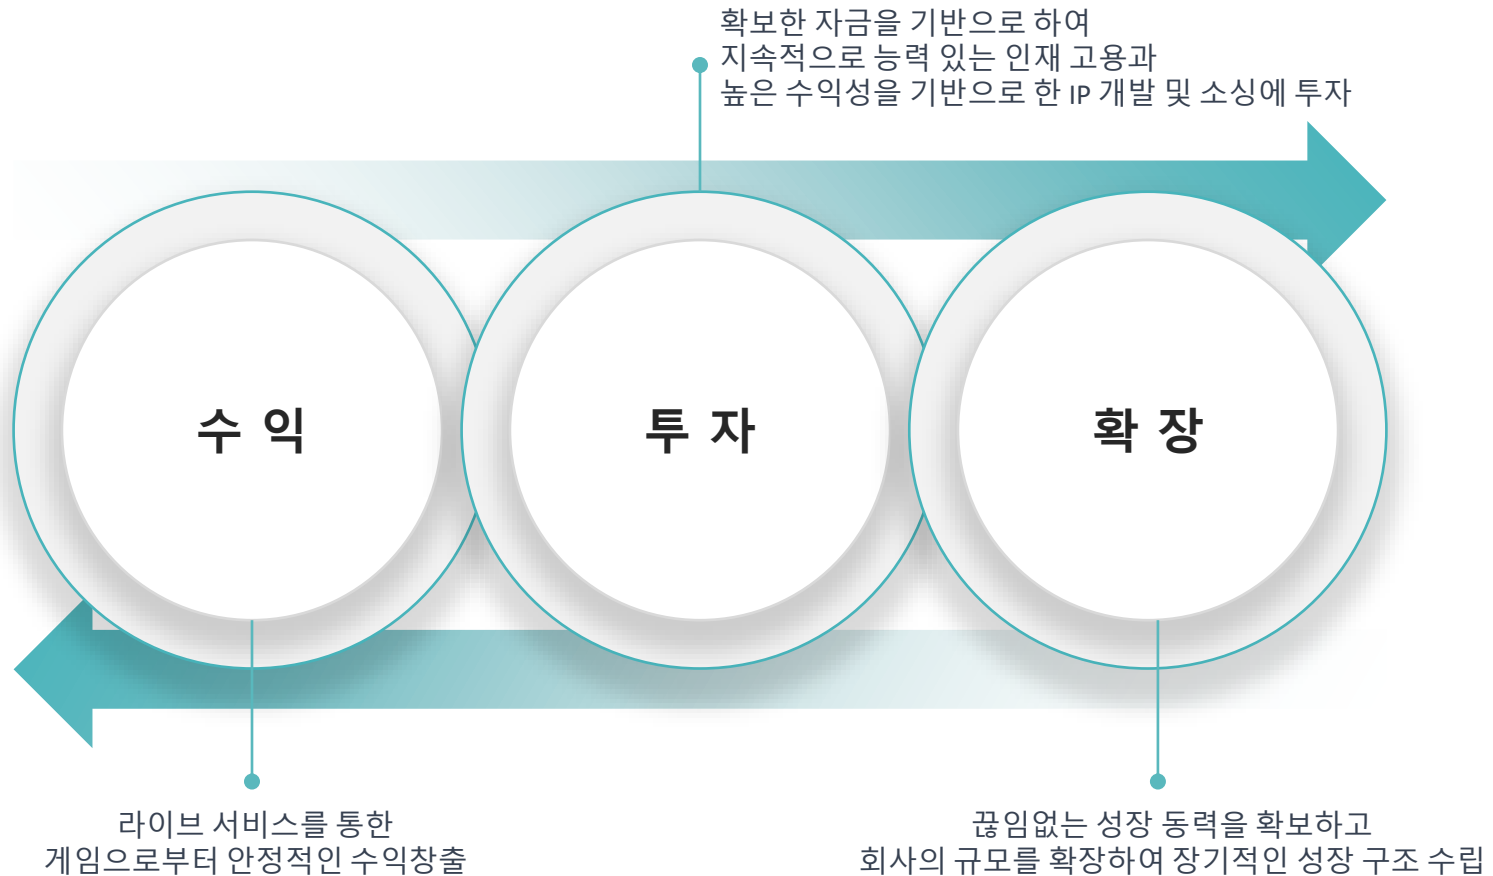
확보한 자금을 기반으로 하여
지속적으로 능력 있는 인재 고용과
높은 수익성을 기반으로 한 IP 개발 및 소싱에 투자

수 익

투 자

확 장

라이브 서비스를 통한
게임으로부터 안정적인 수익창출

끊임없는 성장 동력을 확보하고
회사의 규모를 확장하여 장기적인 성장 구조 수립